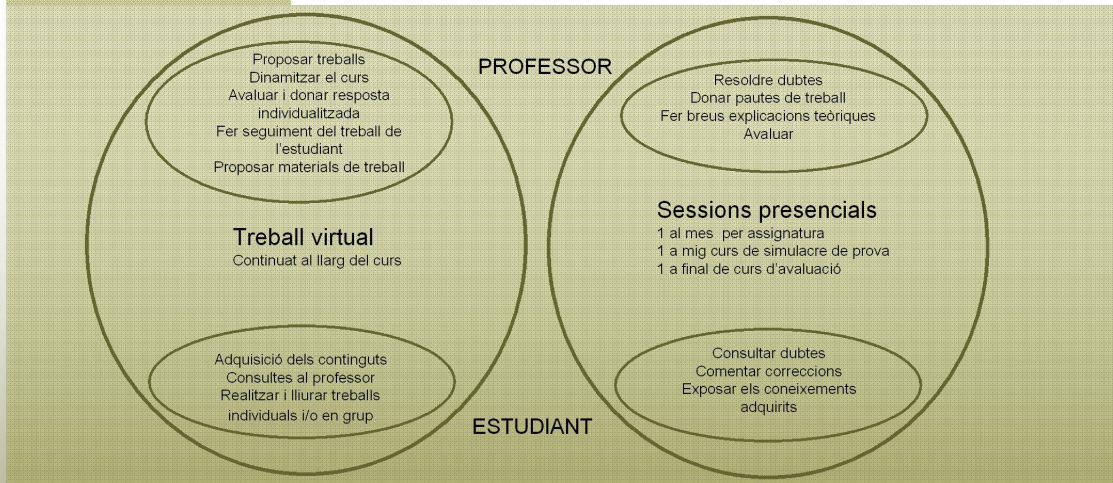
PROFESSOR

Proposar treballs
Dinamitzar el curs
Avaluar i donar resposta individualitzada
Fer seguiment del treball de l'estudiant
Proposar materials de treball

Treball virtual
Continuat al llarg del curs

Adquisició dels continguts
Consultes al professor
Realitzar i lliurar treballs individuals i/o en grup

Resoldre dubtes
Donar pautes de treball
Fer breus explicacions teòriques
Avaluar

Sessions presencials
1 al mes per assignatura
1 a mig curs de simulacre de prova
1 a final de curs d'avaluació

Consultar dubtes
Comentar correccions
Exposar els coneixements adquirits

ESTUDIANT